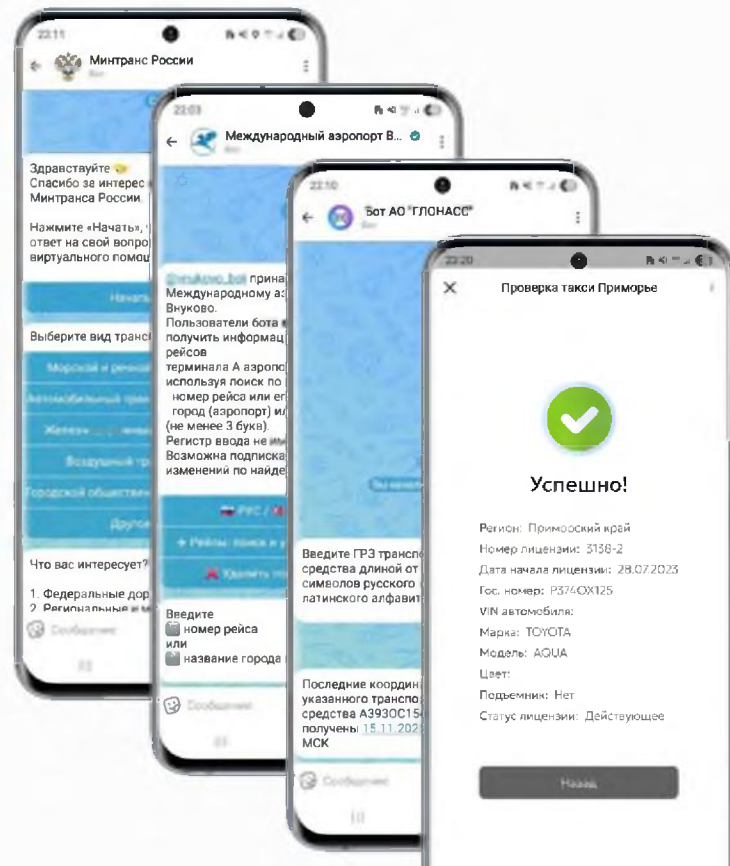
22:11

Минтранс России

бот

Здравствуйте
Спасибо за интерес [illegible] Минтранса России.

Нажмите «Начать», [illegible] ответ на свой вопро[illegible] виртуального помо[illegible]

Начат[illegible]

Выберите вид транс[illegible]

Морской и речно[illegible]

Автомобильный тра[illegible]

Железн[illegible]

Воздушный тр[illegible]

Городской обществен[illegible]

Другое

Что вас интересует?

1. Федеральные дор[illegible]
2. Региональные и м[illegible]

Сообщение

22:03

Международный аэропорт В...

бот

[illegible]_bot принад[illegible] Международному аэ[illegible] Внуково.
Пользователи бота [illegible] получить информац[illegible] рейсов
терминала А аэропо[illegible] используя поиск по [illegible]
номер рейса или ег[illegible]
город (аэропорт) и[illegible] (не менее 3 букв).
Регистр ввода не им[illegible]
Возможна подписка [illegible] изменений по найде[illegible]

РУС / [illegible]

+ Рейсы: поиск и у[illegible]

Удалить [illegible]

Введите
номер рейса
или
название города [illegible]

Сообщение

22:10

Бот АО "ГЛОНАСС"

бот

Введите ГРЗ трансп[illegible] средства длиной от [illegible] символов русского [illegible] латинского алфавит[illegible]

Последние коорди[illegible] указанного трансп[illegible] средства А393ОС15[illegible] получены 15.11.202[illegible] МСК

Сообщение

22:20

Проверка такси Приморье

Успешно!

Регион: Приморский край
Номер лицензии: 3158-2
Дата начала лицензии: 28.07.2023
Гос. номер: Р374ОХ125
VIN автомобиля:
Марка: TOYOTA
Модель: AQUA
Цвет:
Подъемник: Нет
Статус лицензии: Действующее

Назад